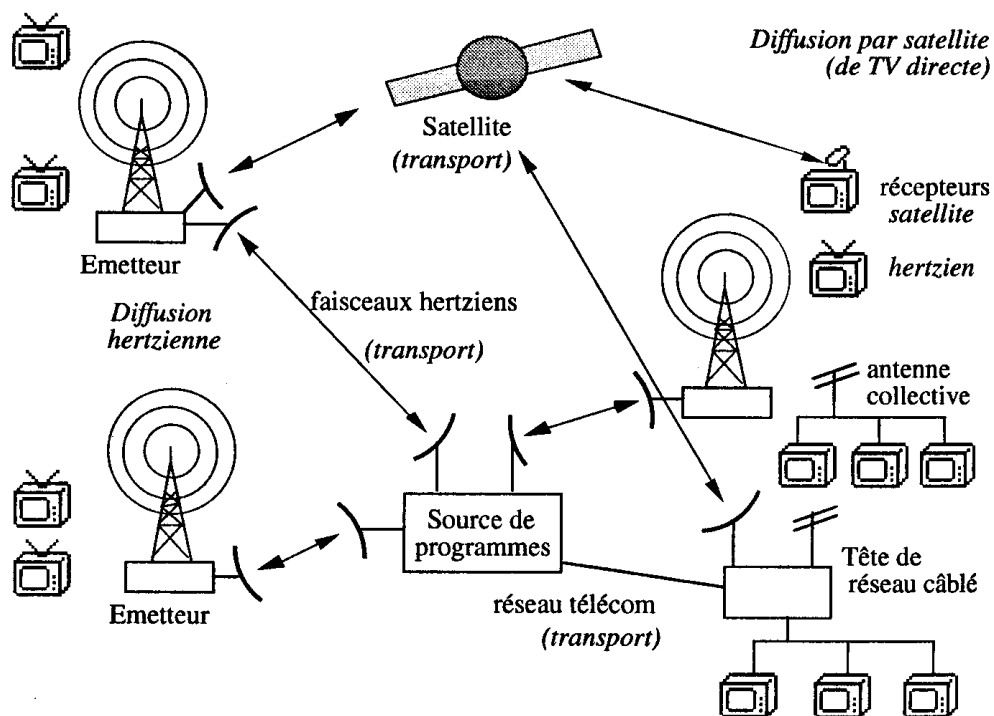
Diffusion par satellite (de TV directe)

Satellite (transport)

récepteurs satellite

hertzien

Emetteur

Diffusion hertzienne

faisceaux hertziens (transport)

antenne collective

Source de programmes

Tête de réseau câblé

Emetteur

réseau télécom (transport)